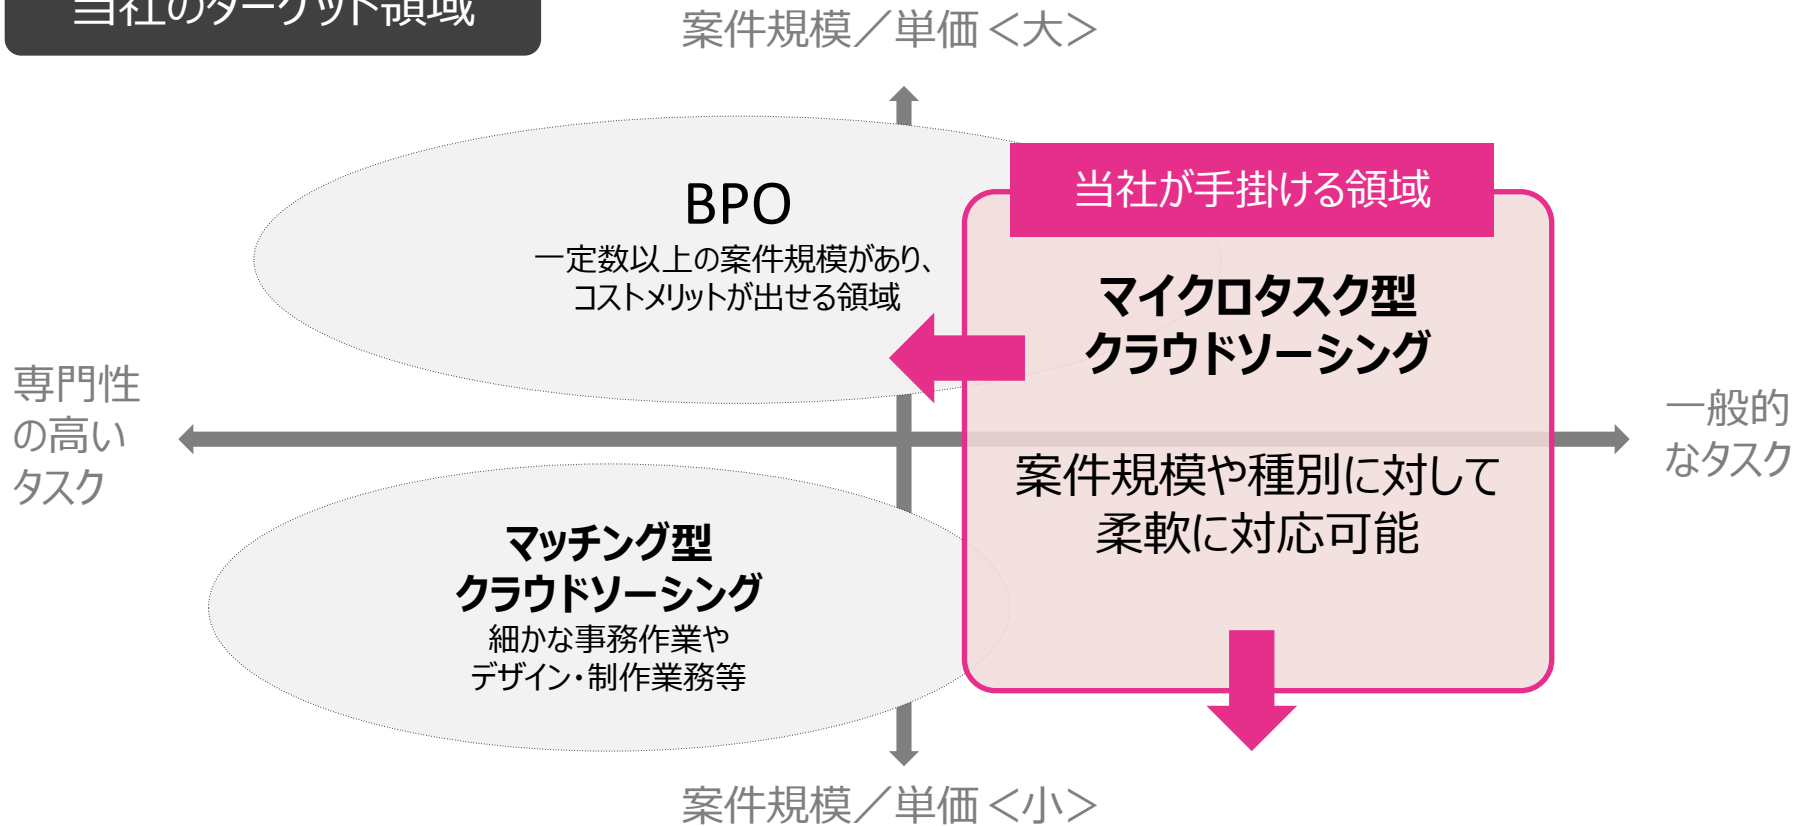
当社のターゲット領域

案件規模／単価＜大＞

BPO
一定数以上の案件規模があり、コストメリットが出せる領域

当社が手掛ける領域

マイクロタスク型
クラウドソーシング

専門性の高いタスク

一般的なタスク

案件規模や種別に対して柔軟に対応可能

マッチング型
クラウドソーシング
細かな事務作業やデザイン・制作業務等

案件規模／単価＜小＞